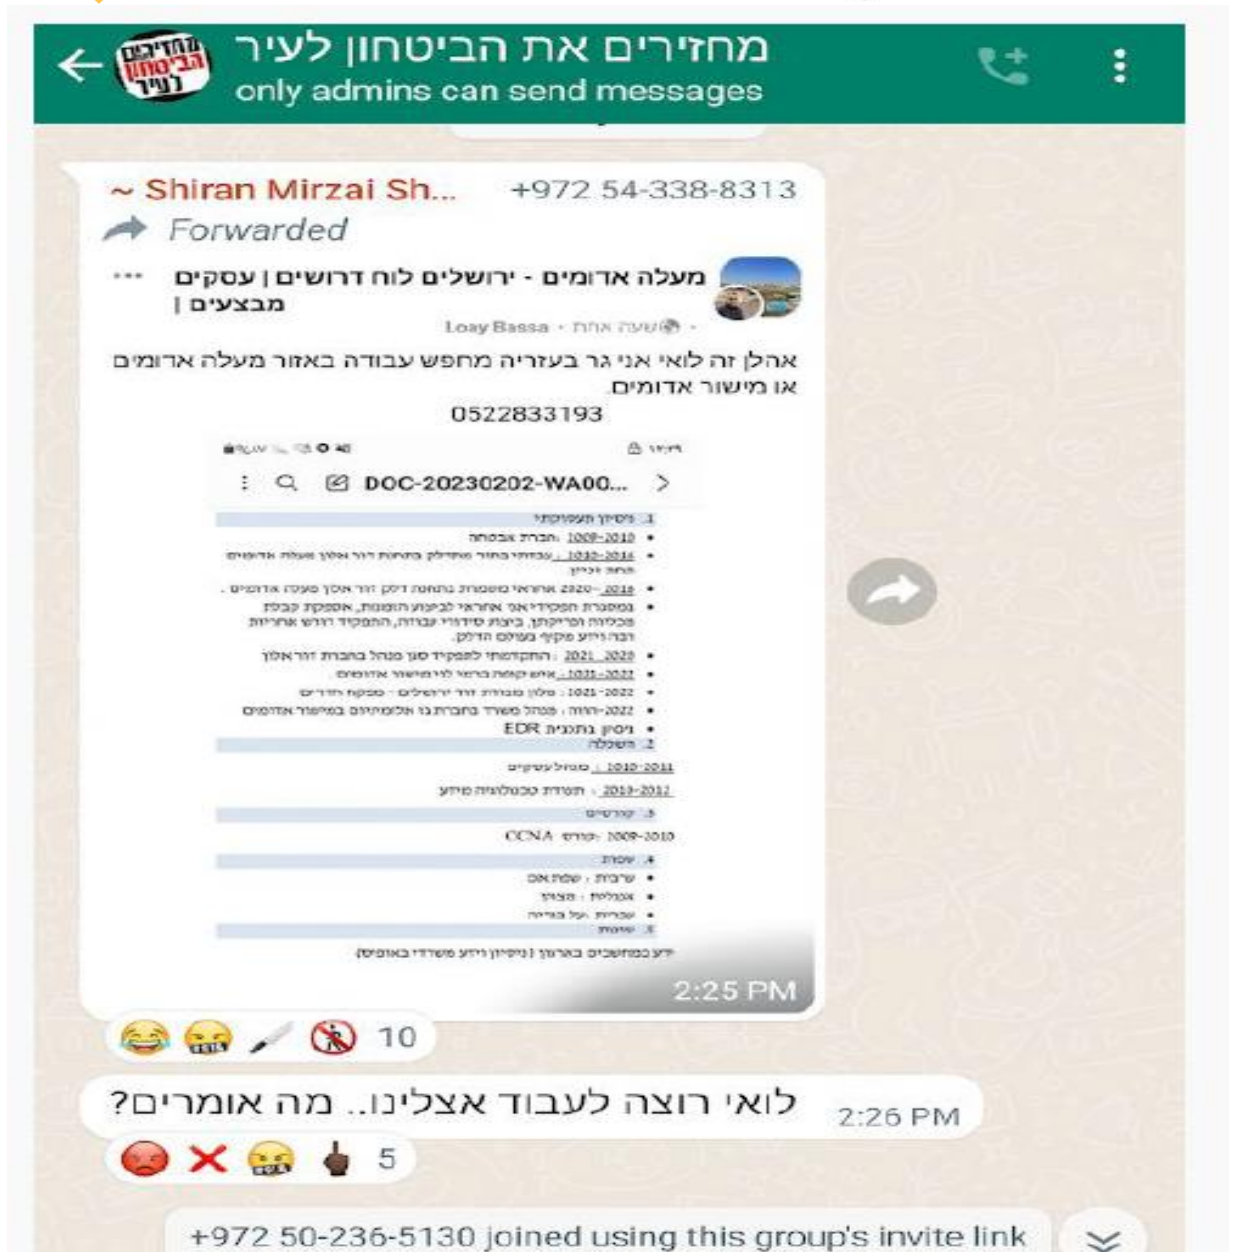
מחזירים את הביטחון לעיר
only admins can send messages

~ Shiran Mirzai Sh... +972 54-338-8313
Forwarded

מעלה אדומים - ירושלים לוח דרושים | עסקים | מבצעים
Loay Bassa · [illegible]

אהלן זה לואי אני גר בעזריה מחפש עבודה באזור מעלה ארומים או מישור אדומים.
0522833193

DOC-20230202-WA00...

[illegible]

2:25 PM

10

לואי רוצה לעבוד אצלינו.. מה אומרים?
2:26 PM

5

+972 50-236-5130 joined using this group's invite link